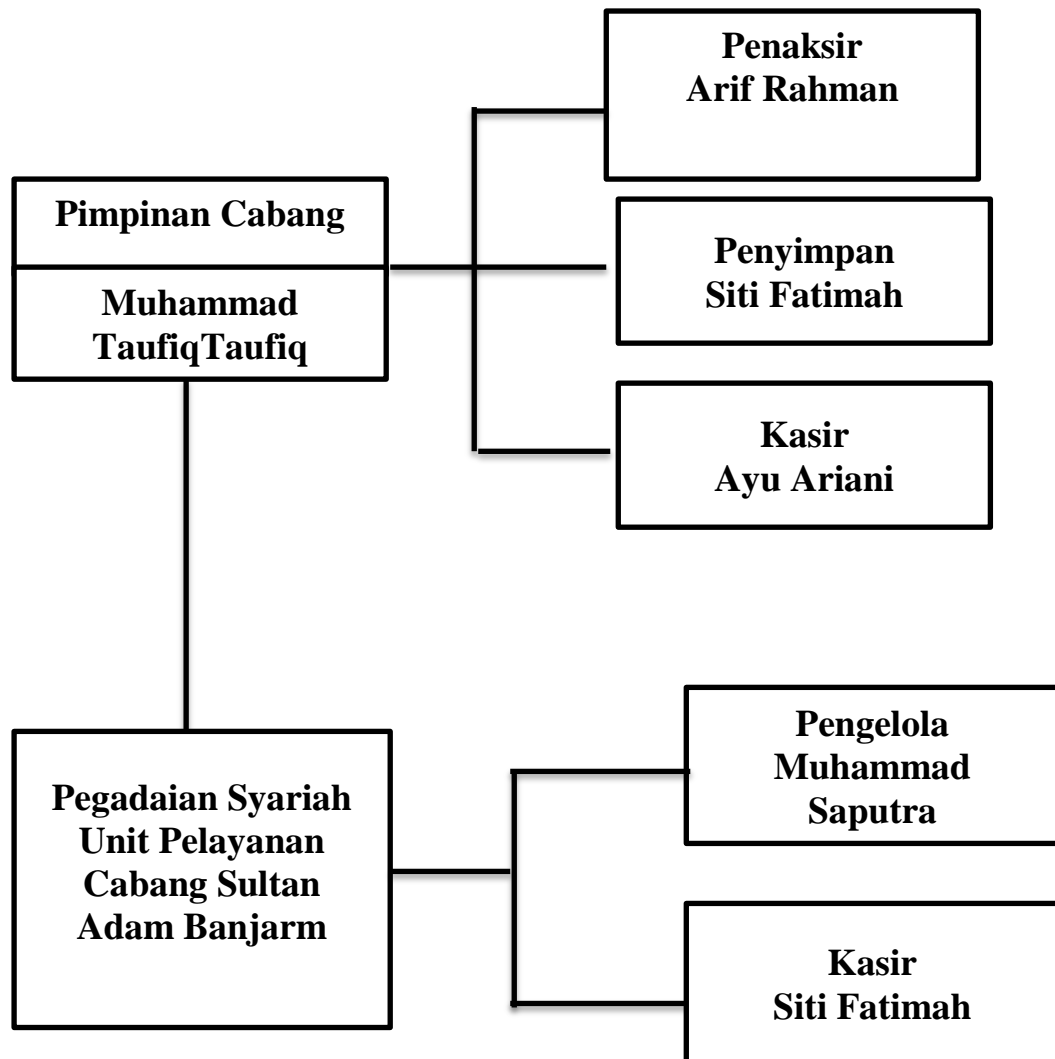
Pimpinan Cabang

Muhammad TaufiqTaufiq

Penaksir
Arif Rahman

Penyimpan
Siti Fatimah

Kasir
Ayu Ariani

Pegadaian Syariah Unit Pelayanan Cabang Sultan Adam Banjarm

Pengelola
Muhammad Saputra

Kasir
Siti Fatimah